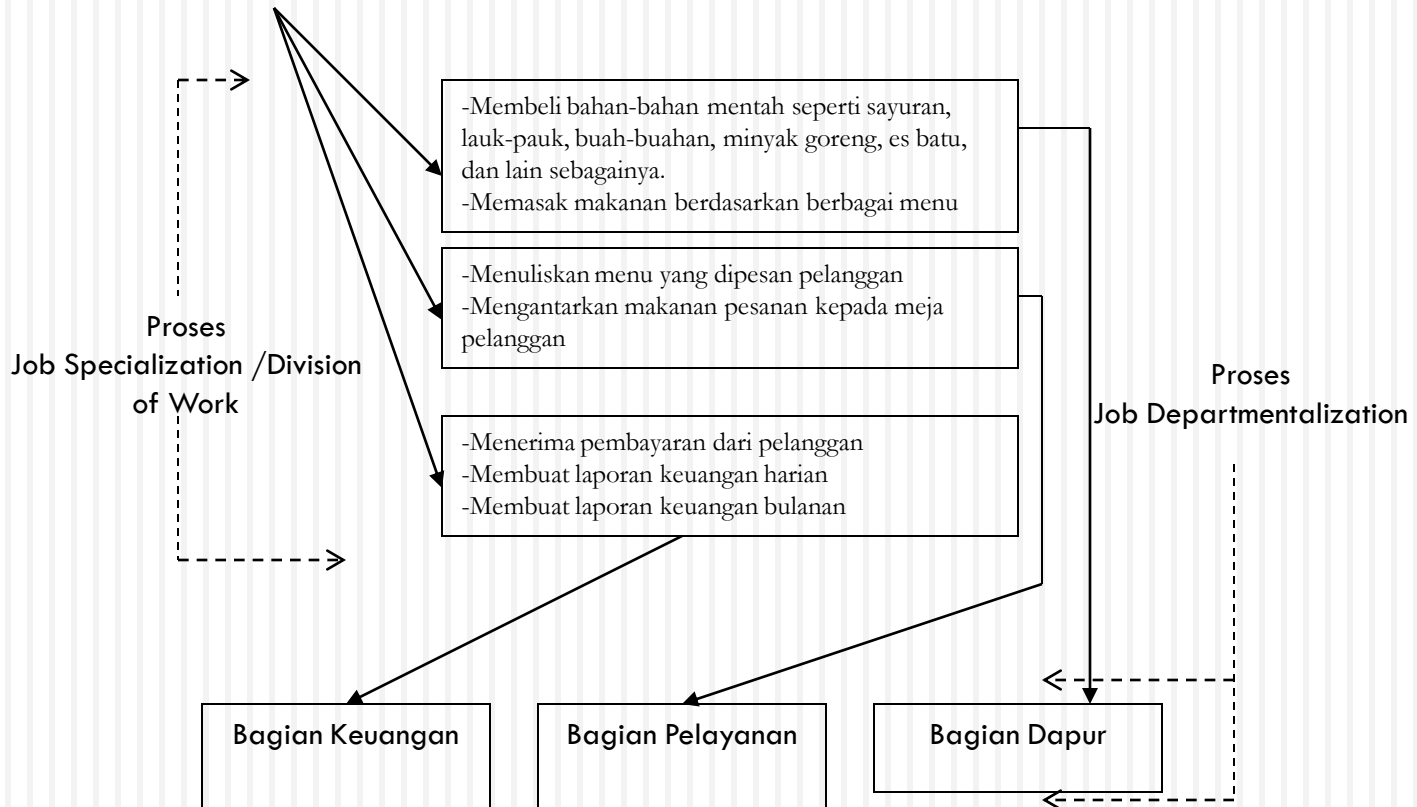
-Membeli bahan-bahan mentah seperti sayuran, lauk-pauk, buah-buahan, minyak goreng, es batu, dan lain sebagainya.
-Memasak makanan berdasarkan berbagai menu

-Menuliskan menu yang dipesan pelanggan
-Mengantarkan makanan pesanan kepada meja pelanggan

Proses
Job Specialization /Division of Work

Proses
Job Departmentalization

-Menerima pembayaran dari pelanggan
-Membuat laporan keuangan harian
-Membuat laporan keuangan bulanan

Bagian Keuangan

Bagian Pelayanan

Bagian Dapur